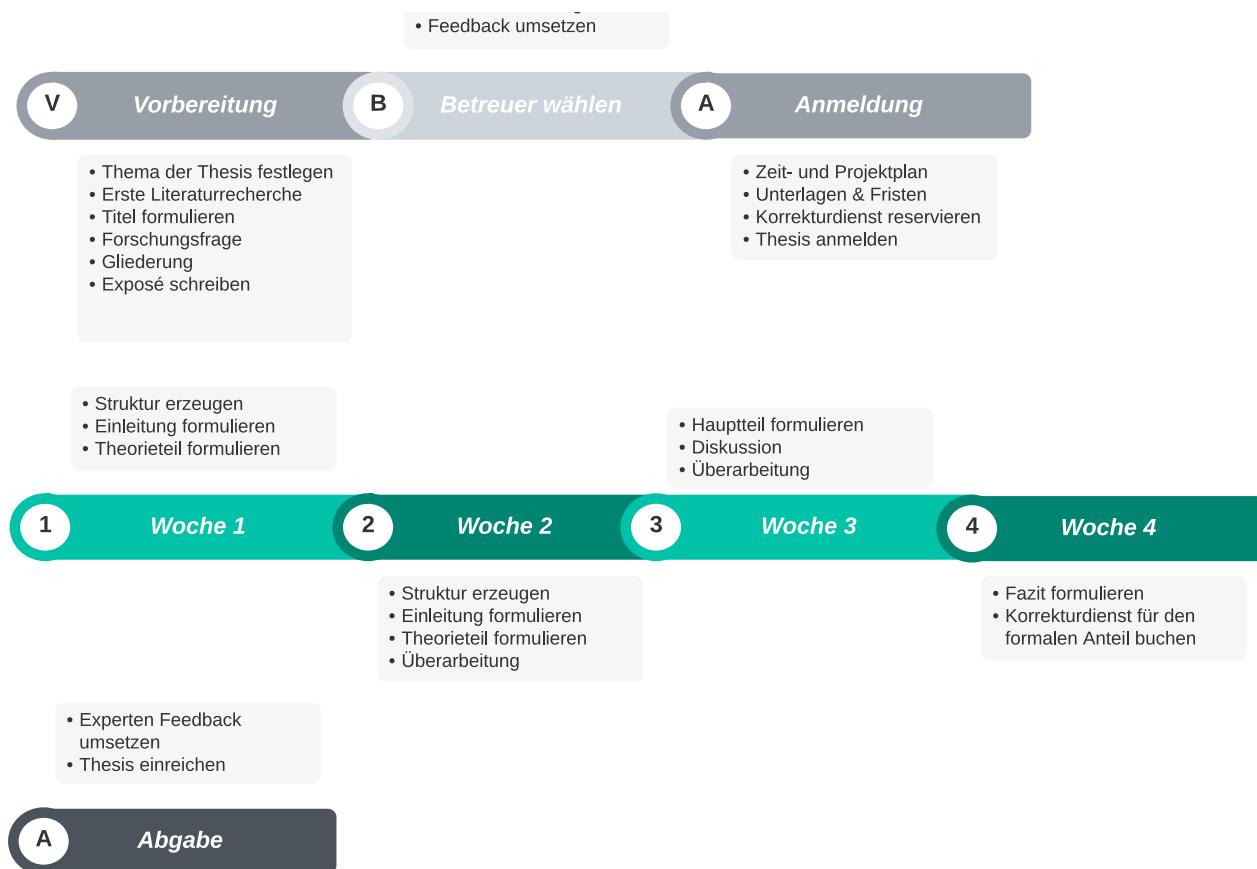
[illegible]
• Feedback umsetzen

V Vorbereitung
B Betreuer wählen
A Anmeldung

• Thema der Thesis festlegen
• Erste Literaturrecherche
• Titel formulieren
• Forschungsfrage
• Gliederung
• Exposé schreiben

• Zeit- und Projektplan
• Unterlagen & Fristen
• Korrekturdienst reservieren
• Thesis anmelden

• Struktur erzeugen
• Einleitung formulieren
• Theorieteil formulieren

• Hauptteil formulieren
• Diskussion
• Überarbeitung

1 Woche 1
2 Woche 2
3 Woche 3
4 Woche 4

• Struktur erzeugen
• Einleitung formulieren
• Theorieteil formulieren
• Überarbeitung

• Fazit formulieren
• Korrekturdienst für den formalen Anteil buchen

• Experten Feedback umsetzen
• Thesis einreichen

A Abgabe